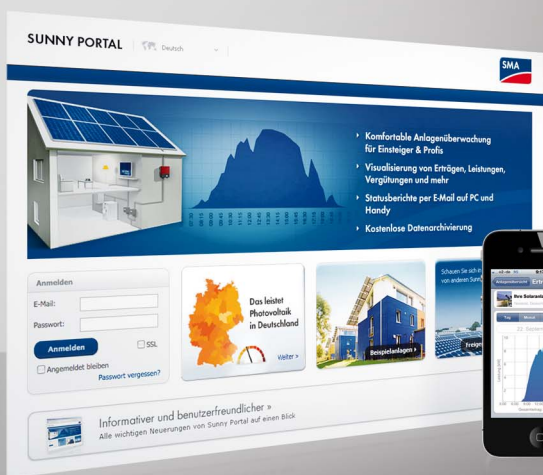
SUNNY PORTAL Deutsch

SMA

Komfortable Anlagenüberwachung für Einsteiger & Profis

Visualisierung von Erträgen, Leistungen, Vergütungen und mehr

Statusberichte per E-Mail auf PC und Handy

Kostenlose Datenarchivierung

Anmelden

E-Mail:

Passwort:

Anmelden

SSL

Angemeldet bleiben

Passwort vergessen?

Das leistet Photovoltaik in Deutschland

Weiter »

Beispielanlagen »

Schauen Sie sich in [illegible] von anderen Sun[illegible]

Freig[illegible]

Informativer und benutzerfreundlicher »

Alle wichtigen Neuerungen von Sunny Portal auf einen Blick

Anlagenübersicht Ertr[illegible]

Ihre Solaranl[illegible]

Tag Monat

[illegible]